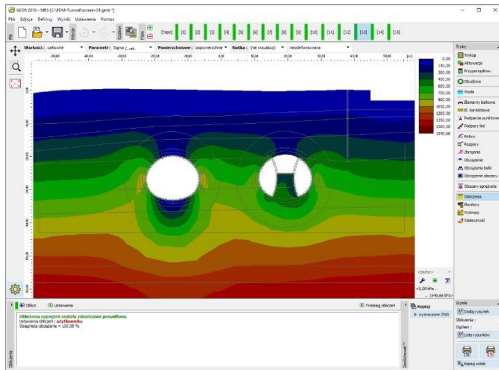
GEO5 2018 - MES [C:\GEO\Tunnel\Tunneli-04.gmk *]

Plik Edycja Definiuj Wyniki Ustawienia Pomoc

[Faza] [1] [2] [3] [4] [5] [6] [7] [8] [9] [10] [11] [12] [13] [14]

Wartości: całkowite Parametr: Sigma z,eff Przemieszczenie: nieprzemieszczone Siatka: (nie rysuj) niezdeformowana

-20,00 -10,00 0,00 10,00 20,00 30,00 40,00 50,00

0,00
150,00
300,00
450,00
600,00
750,00
900,00
1050,00
1200,00
1350,00
1500,00
1650,00
1800,00
1950,00

Ramka

Geologia
Aktywacja
Przypisywanie
Obciążenia
Woda
Elementy belkowe
Kotwa
Podpory punktowe
Podpory liniowe
Kotwy
Rozpory
Obciążenie
Obciążenie belki
Obciążenie obszaru
Obszary sprężyste
Obliczenia
Monitory
Wykresy
Stateczność

Obliczenia Ustawienia

Obliczenia zakończone sukcesem.
Ustawienia obliczeń: szczegółowe
Osiągnięte obciążenie = 100,00 %

Kopiuj
Wyjście
Dodaj rysunek
Obliczenia :
Ogółem :
Lista rysunków